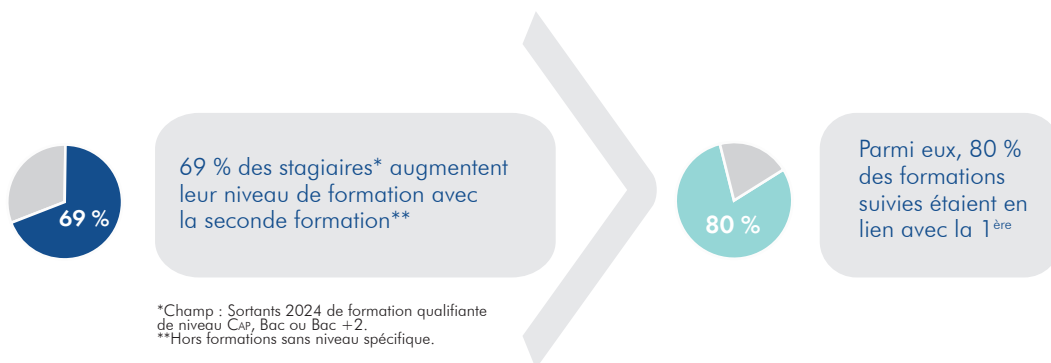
69 %

69 % des stagiaires* augmentent leur niveau de formation avec la seconde formation**

80 %

Parmi eux, 80 % des formations suivies étaient en lien avec la 1$^{ère}$

*Champ : Sortants 2024 de formation qualifiante de niveau CAP, Bac ou Bac +2.
**Hors formations sans niveau spécifique.